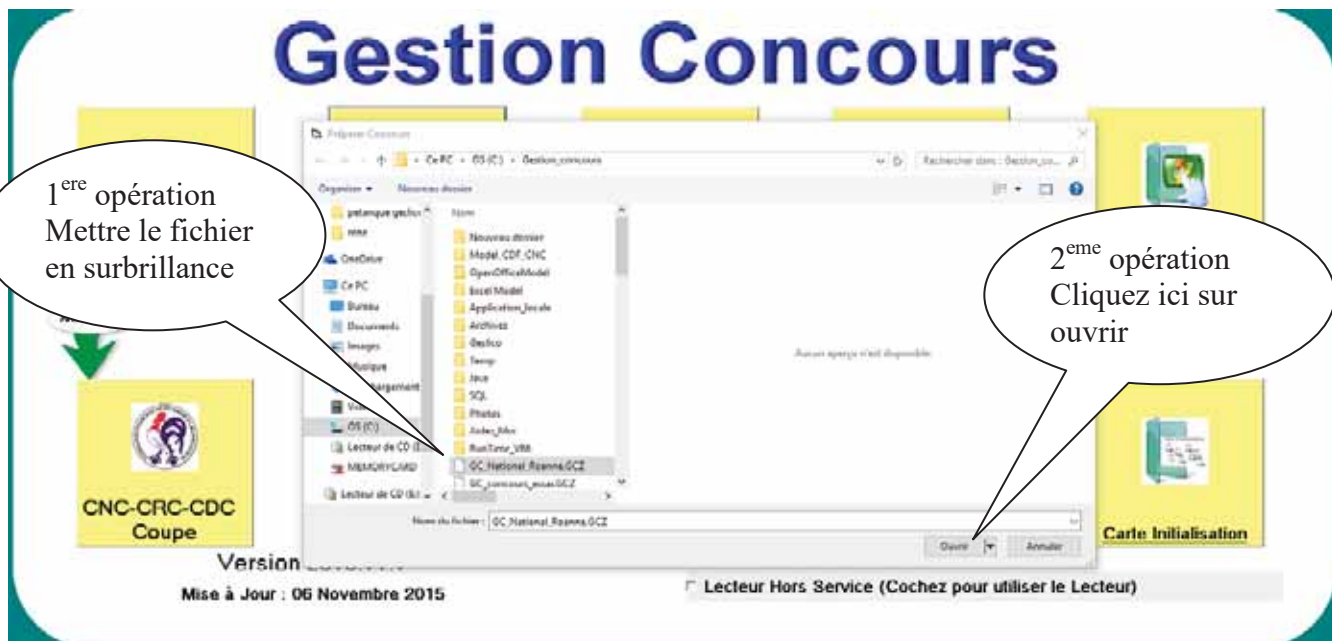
Gestion Concours

Préparer Concours

← → ↑ « Ce PC » OS (C:) » Gestion_concours

Rechercher dans : Gestion_co...

Organiser ▾ Nouveau dossier

petanque gestion
nme
OneDrive
Ce PC
Bureau
Documents
Images
Musique
Téléchargement
Vidéos
OS (C:)
Lecteur de CD (
MEMORYCARD
Lecteur de CD (k:)

Nom
Nouveau dossier
Model_CDF_CNC
OpenOfficeModel
Excel Model
Application_locale
Archives
Gesfico
Temp
Java
SQL
Photos
Aides_Mvc
RunTime_VBR
GC_National_Roanne.GCZ
GC_concours_essai.GCZ

Aucun aperçu n'est disponible.

Nom du fichier : GC_National_Roanne.GCZ

Ouvrir
Annuler

1$^{ere}$ opération Mettre le fichier en surbrillance

2$^{eme}$ opération Cliquez ici sur ouvrir

CNC-CRC-CDC Coupe

Carte Initialisation

Version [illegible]

Mise à Jour : 06 Novembre 2015

Lecteur Hors Service (Cochez pour utiliser le Lecteur)